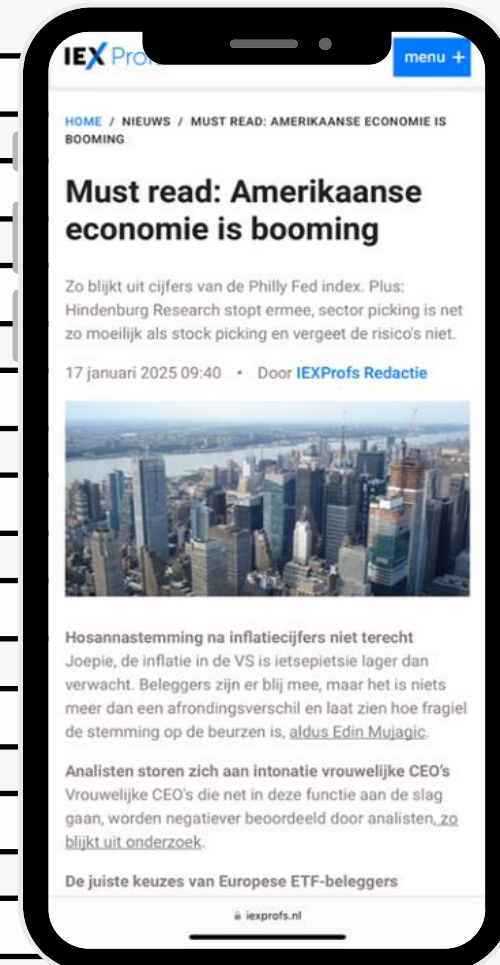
IEX Prof

menu +

HOME / NIEUWS / MUST READ: AMERIKAANSE ECONOMIE IS BOOMING

Must read: Amerikaanse economie is booming

Zo blijkt uit cijfers van de Philly Fed index. Plus: Hindenburg Research stopt ermee, sector picking is net zo moeilijk als stock picking en vergeet de risico's niet.

17 januari 2025 09:40 • Door IEXProfs Redactie

Hosannastemming na inflatiecijfers niet terecht
Joepie, de inflatie in de VS is ietsepietsie lager dan verwacht. Beleggers zijn er blij mee, maar het is niets meer dan een afrondingsverschil en laat zien hoe fragiel de stemming op de beurzen is, aldus Edin Mujagic.

Analisten storen zich aan intonatie vrouwelijke CEO's
Vrouwelijke CEO's die net in deze functie aan de slag gaan, worden negatiever beoordeeld door analisten, zo blijkt uit onderzoek.

De juiste keuzes van Europese ETF-beleggers

iexprofs.nl